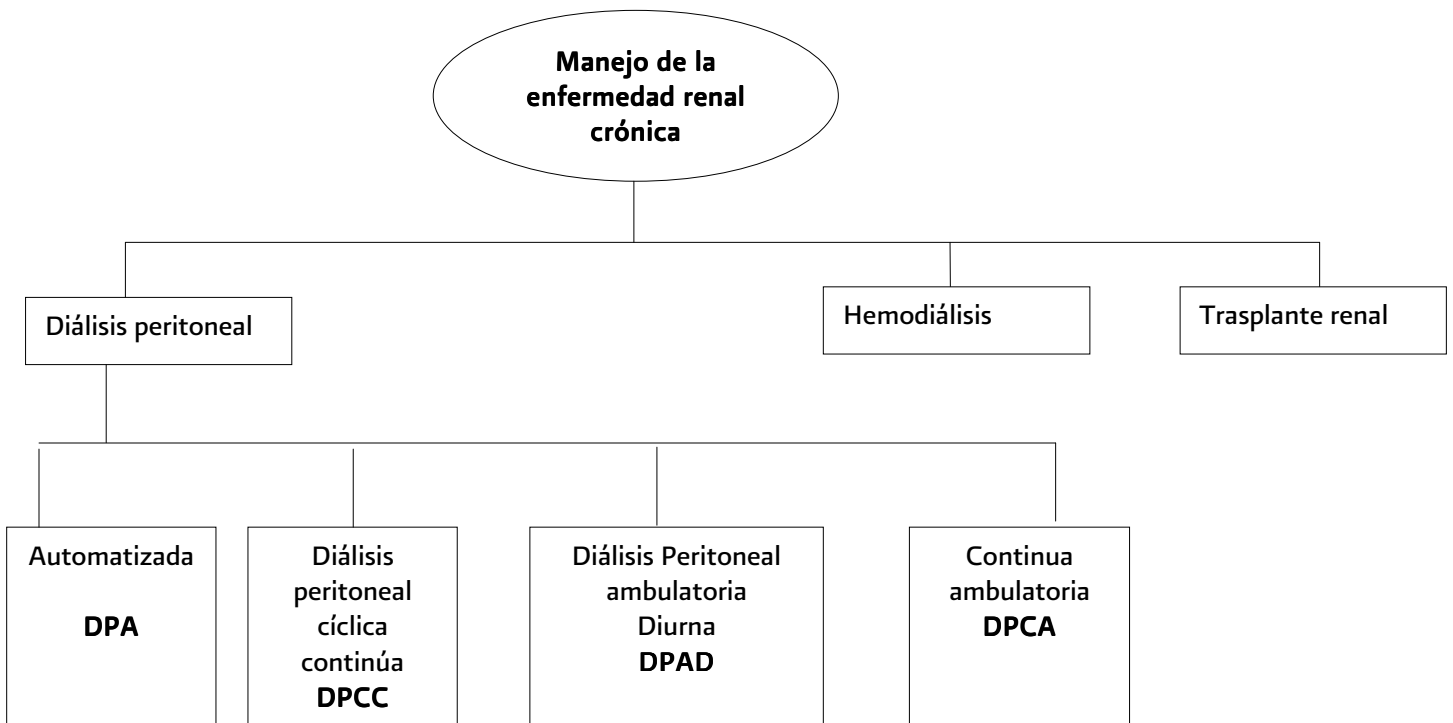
Manejo de la enfermedad renal crónica

Diálisis peritoneal

Hemodiálisis

Trasplante renal

Automatizada

DPA

Diálisis peritoneal cíclica continúa

DPCC

Diálisis Peritoneal ambulatoria Diurna

DPAD

Continua ambulatoria

DPCA